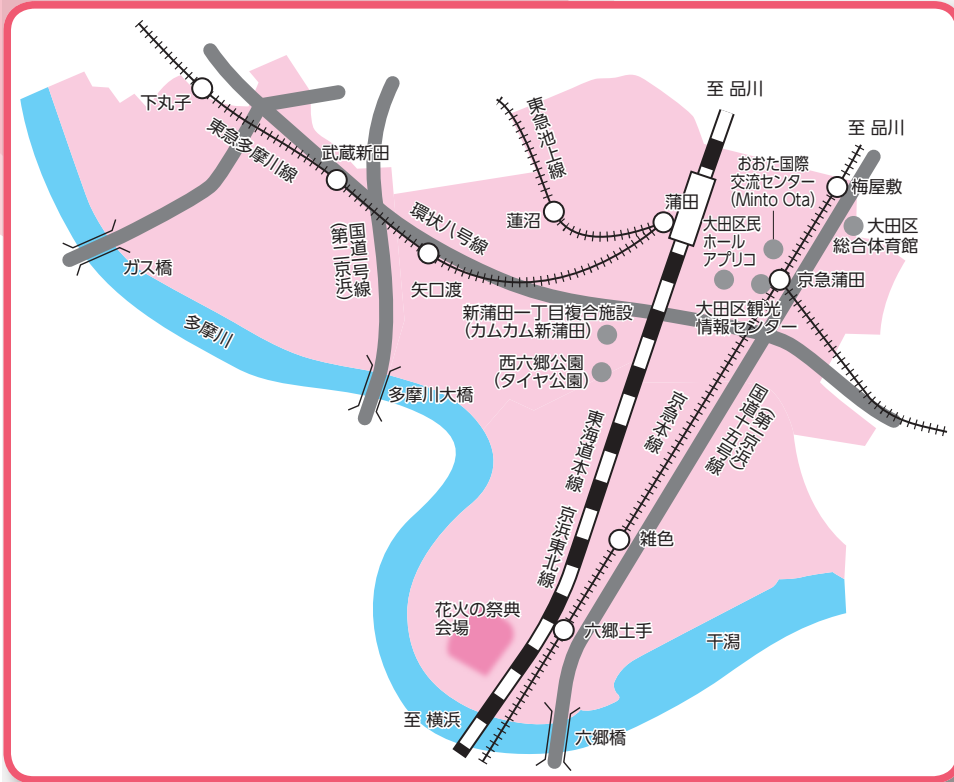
至 品川

至 品川

下丸子

東急多摩川線

武蔵新田

国道一号（第二京浜）線

東急池上線

蓮沼

蒲田

おおた国際交流センター（Minto Ota）

梅屋敷

大田区総合体育館

大田区民ホール アプリコ

京急蒲田

環状八号線

矢口渡

ガス橋

多摩川

新蒲田一丁目複合施設（カムカム新蒲田）

大田区観光情報センター

西六郷公園（タイヤ公園）

多摩川大橋

東海道本線

京急本線

国道十五号（第一京浜）線

京浜東北線

雑色

花火の祭典会場

六郷土手

干潟

至 横浜

六郷橋